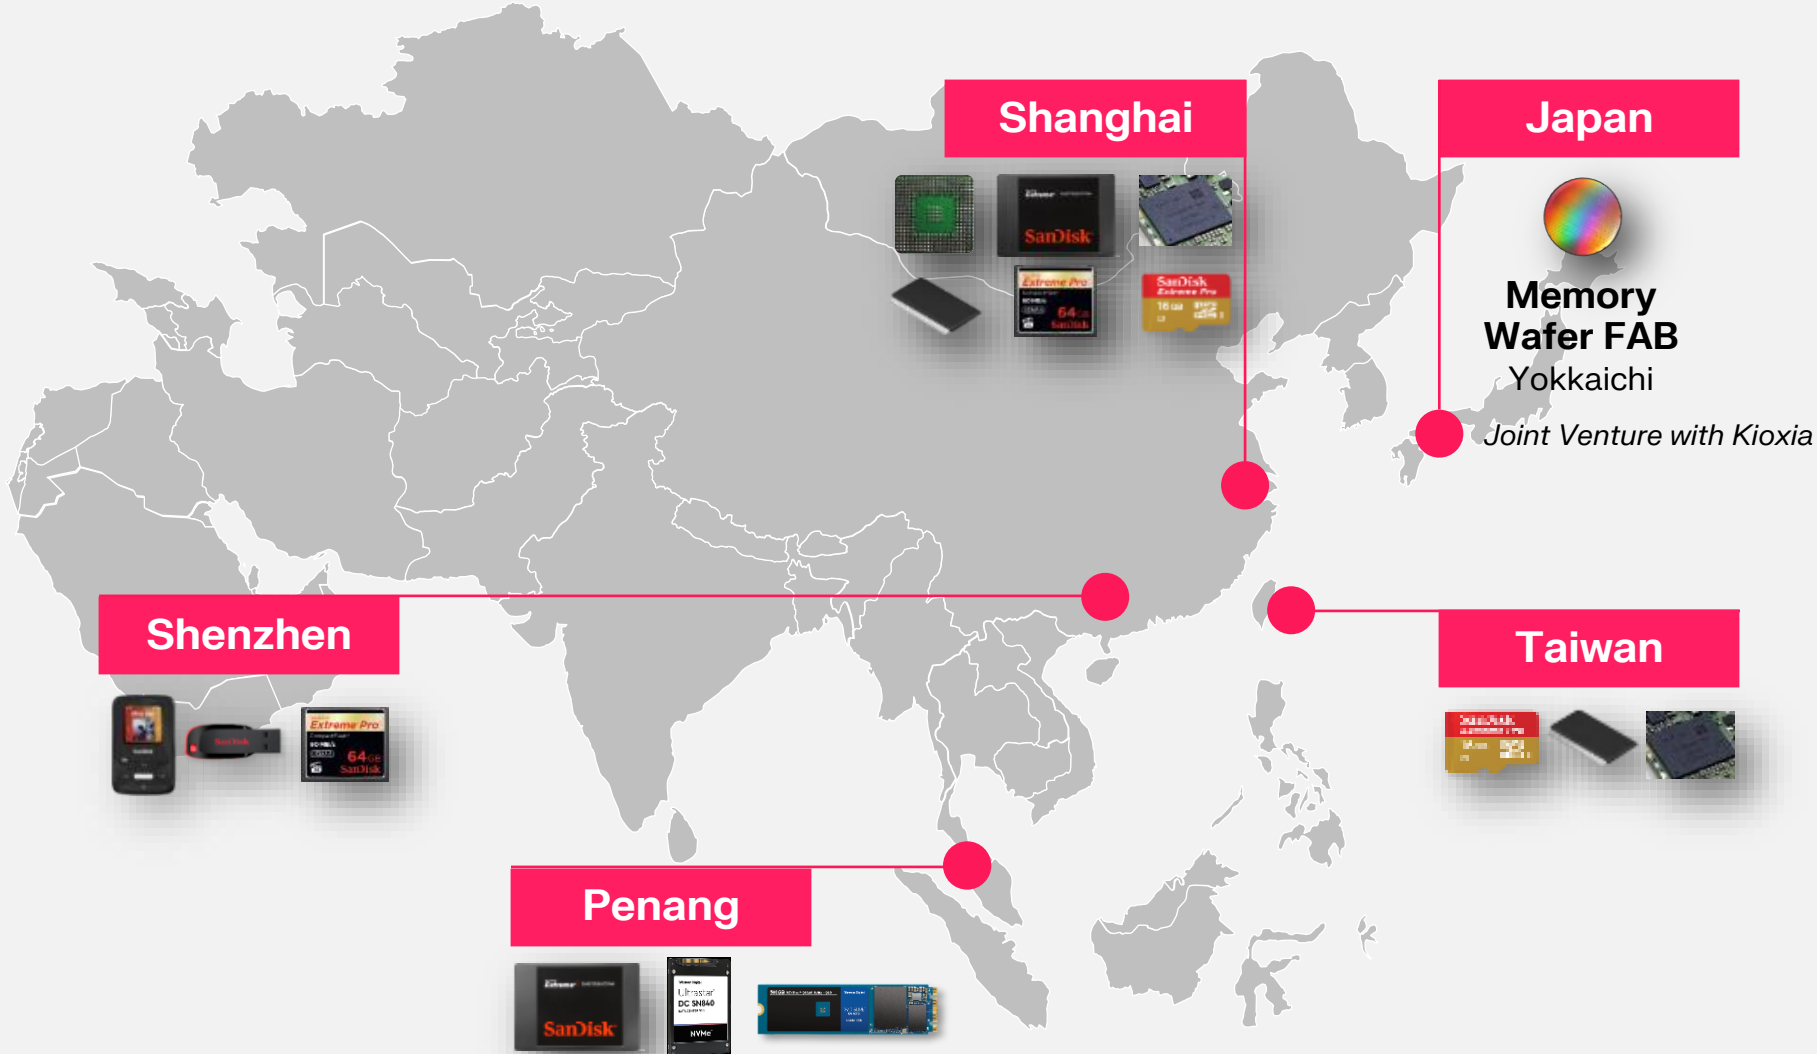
Shanghai

Extreme

SanDisk

Extreme Pro

64GB

SanDisk

SanDisk

Extreme Pro

16GB

Japan

Memory Wafer FAB

Yokkaichi

Joint Venture with Kioxia

Shenzhen

SanDisk

Extreme Pro

64GB

SanDisk

Taiwan

SanDisk

Penang

Extreme

SanDisk

Ultrastar

DC SN840

NVMe